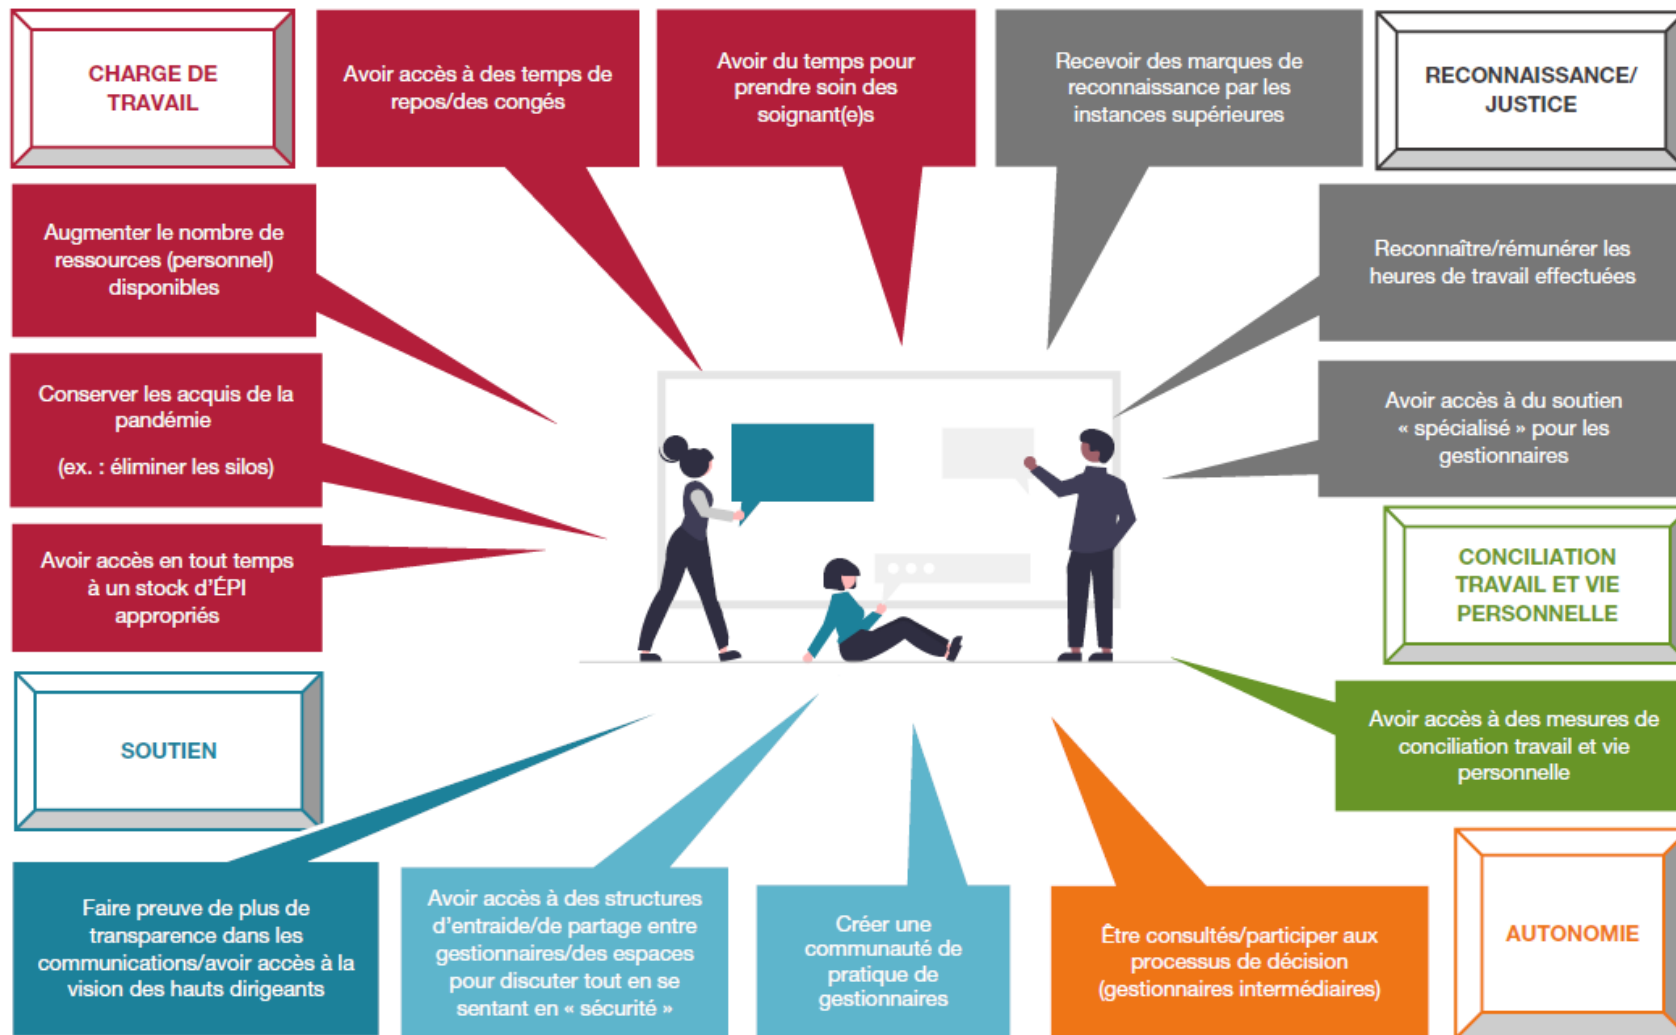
CHARGE DE TRAVAIL

Avoir accès à des temps de repos/des congés

Avoir du temps pour prendre soin des soignant(e)s

Recevoir des marques de reconnaissance par les instances supérieures

RECONNAISSANCE/ JUSTICE

Augmenter le nombre de ressources (personnel) disponibles

Reconnaître/rémunérer les heures de travail effectuées

Conserver les acquis de la pandémie

(ex. : éliminer les silos)

Avoir accès à du soutien « spécialisé » pour les gestionnaires

Avoir accès en tout temps à un stock d'ÉPI appropriés

CONCILIATION TRAVAIL ET VIE PERSONNELLE

SOUTIEN

Avoir accès à des mesures de conciliation travail et vie personnelle

AUTONOMIE

Faire preuve de plus de transparence dans les communications/avoir accès à la vision des hauts dirigeants

Avoir accès à des structures d'entraide/de partage entre gestionnaires/des espaces pour discuter tout en se sentant en « sécurité »

Créer une communauté de pratique de gestionnaires

Être consultés/participer aux processus de décision (gestionnaires intermédiaires)